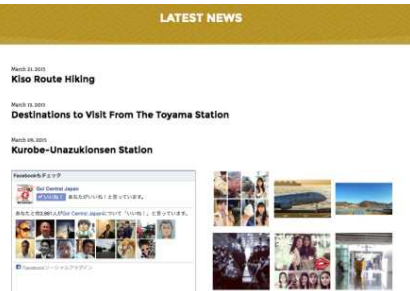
LATEST NEWS

March 21, 2015
Kiso Route Hiking

March 13, 2015
Destinations to Visit From The Toyama Station

March 09, 2015
Kurobe-Unazukionsen Station

Facebookをチェック

Go Central Japan

いいね！ あなたがいいね！と言っています。

あなたと他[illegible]人が Go Central Japan について「いいね！」と言っています。

Facebookソーシャルプラグイン